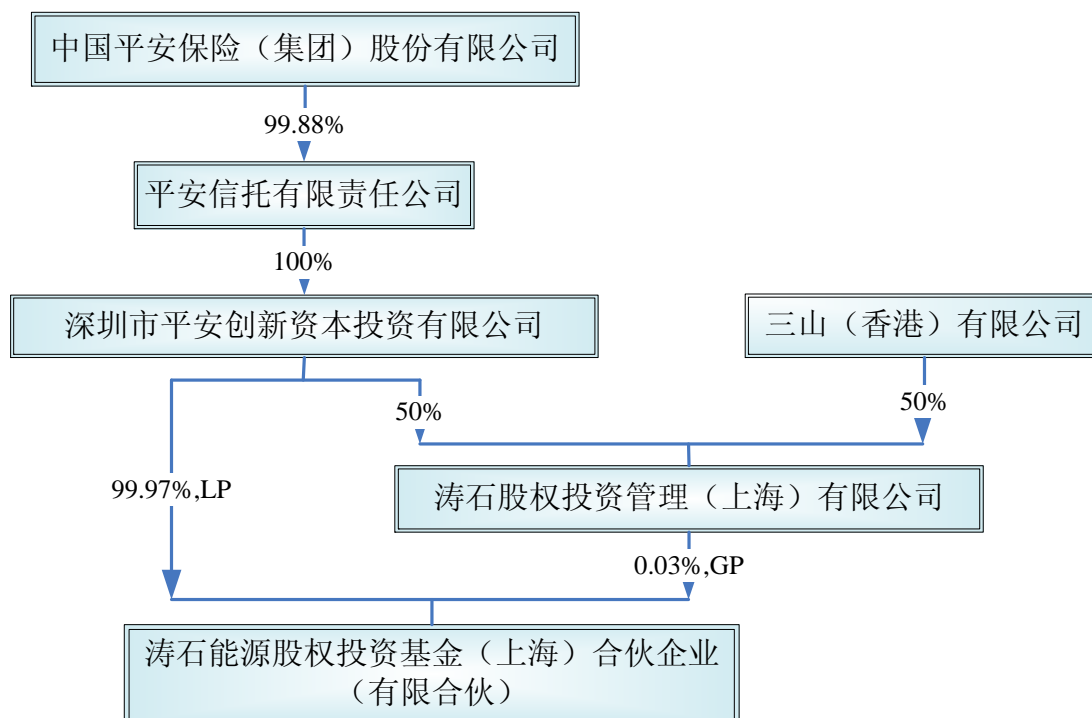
中国平安保险（集团）股份有限公司

99.88%

平安信托有限责任公司

100%

深圳市平安创新资本投资有限公司

三山（香港）有限公司

50%

50%

99.97%,LP

涛石股权投资管理（上海）有限公司

0.03%,GP

涛石能源股权投资基金（上海）合伙企业（有限合伙）